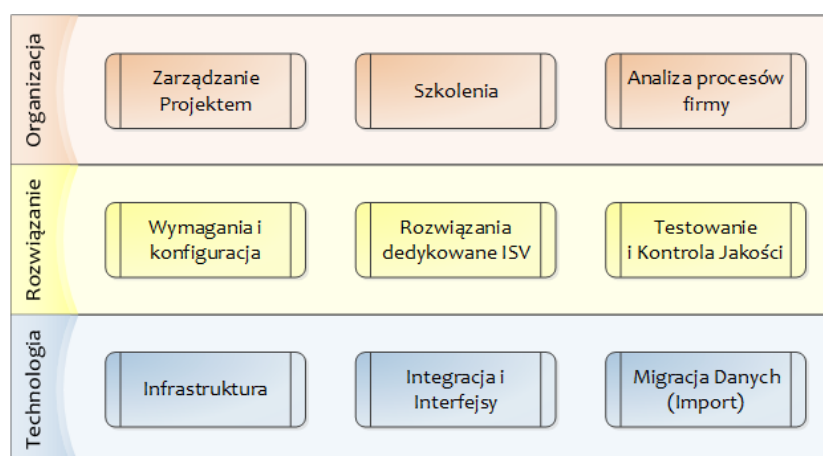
Organizacja

Zarządzanie Projektem

Szkolenia

Analiza procesów firmy

Rozwiązanie

Wymagania i konfiguracja

Rozwiązania dedykowane ISV

Testowanie i Kontrola Jakości

Technologia

Infrastruktura

Integracja i Interfejsy

Migracja Danych (Import)